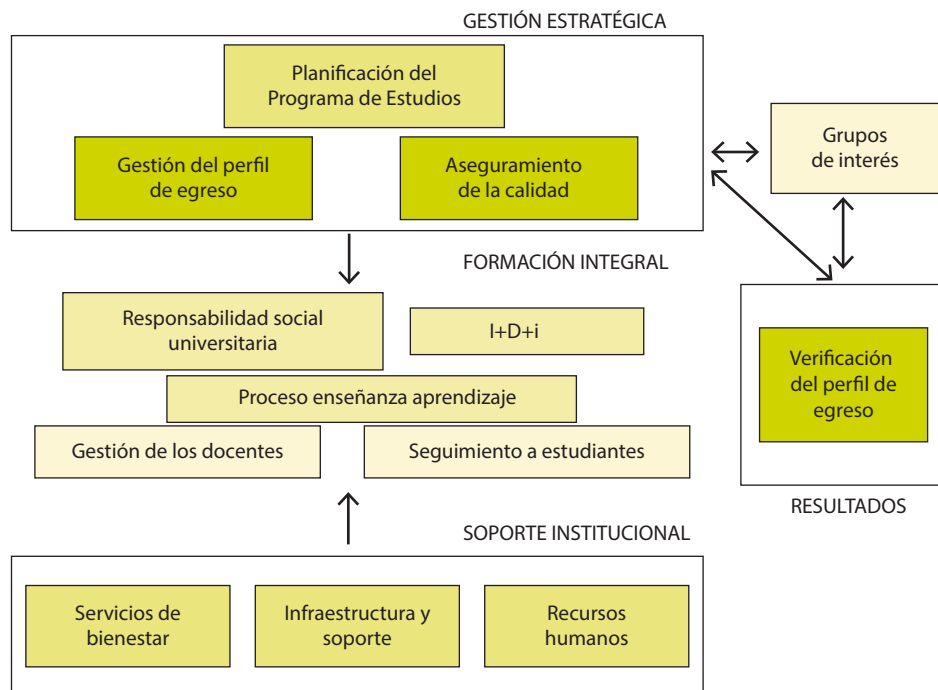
GESTIÓN ESTRATÉGICA

Planificación del Programa de Estudios

Gestión del perfil de egreso

Aseguramiento de la calidad

Grupos de interés

FORMACIÓN INTEGRAL

Responsabilidad social universitaria

I+D+i

Proceso enseñanza aprendizaje

Gestión de los docentes

Seguimiento a estudiantes

Verificación del perfil de egreso

RESULTADOS

SOPORTE INSTITUCIONAL

Servicios de bienestar

Infraestructura y soporte

Recursos humanos